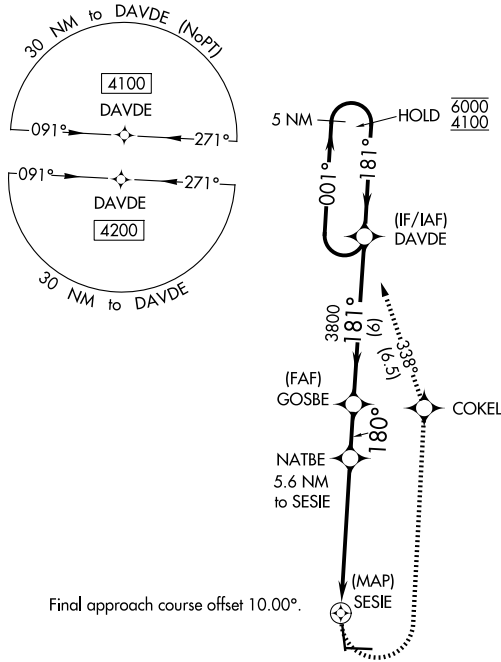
30 NM to DAVDE (NoPT)

4100

DAVDE

091°

271°

091°

271°

DAVDE

4200

30 NM to DAVDE

5 NM

HOLD $\overline{6000}$ $\underline{4100}$

001°

181°

(IF/IAF)
DAVDE

3800
181°
(6)

338°
(6.5)

(FAF)
GOSBE

180°

COKEL

NATBE
5.6 NM
to SESIE

(MAP)
SESIE

Final approach course offset 10.00°.